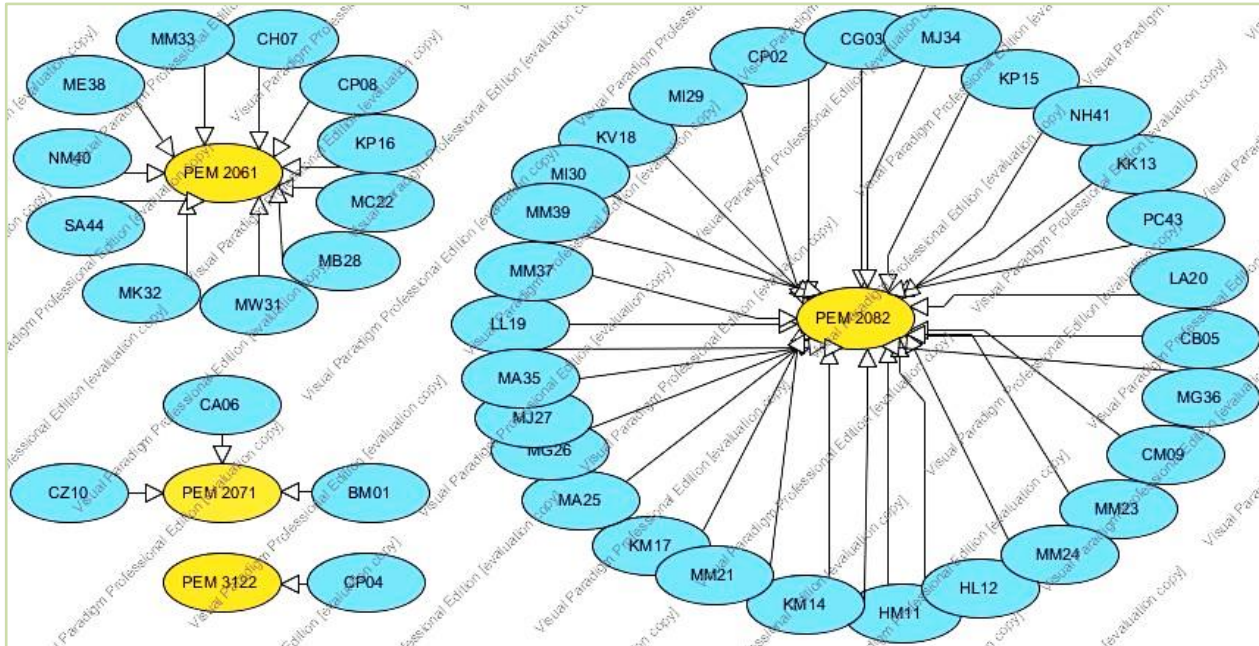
MM33
CH07
ME38
CP08
KP16
NM40
PEM 2061
MC22
SA44
MB28
MK32
MW31

CA06
CZ10
PEM 2071
BM01
PEM 3122
CP04

CP02
CG03
MJ34
KP15
MI29
NH41
KV18
KK13
MI30
PC43
MM39
LA20
MM37
PEM 2082
LL19
CB05
MA35
MG36
MJ27
MG26
CM09
MA25
MM23
KM17
MM24
MM21
HL12
KM14
HM11

Visual Paradigm Professional Edition [evaluation copy]